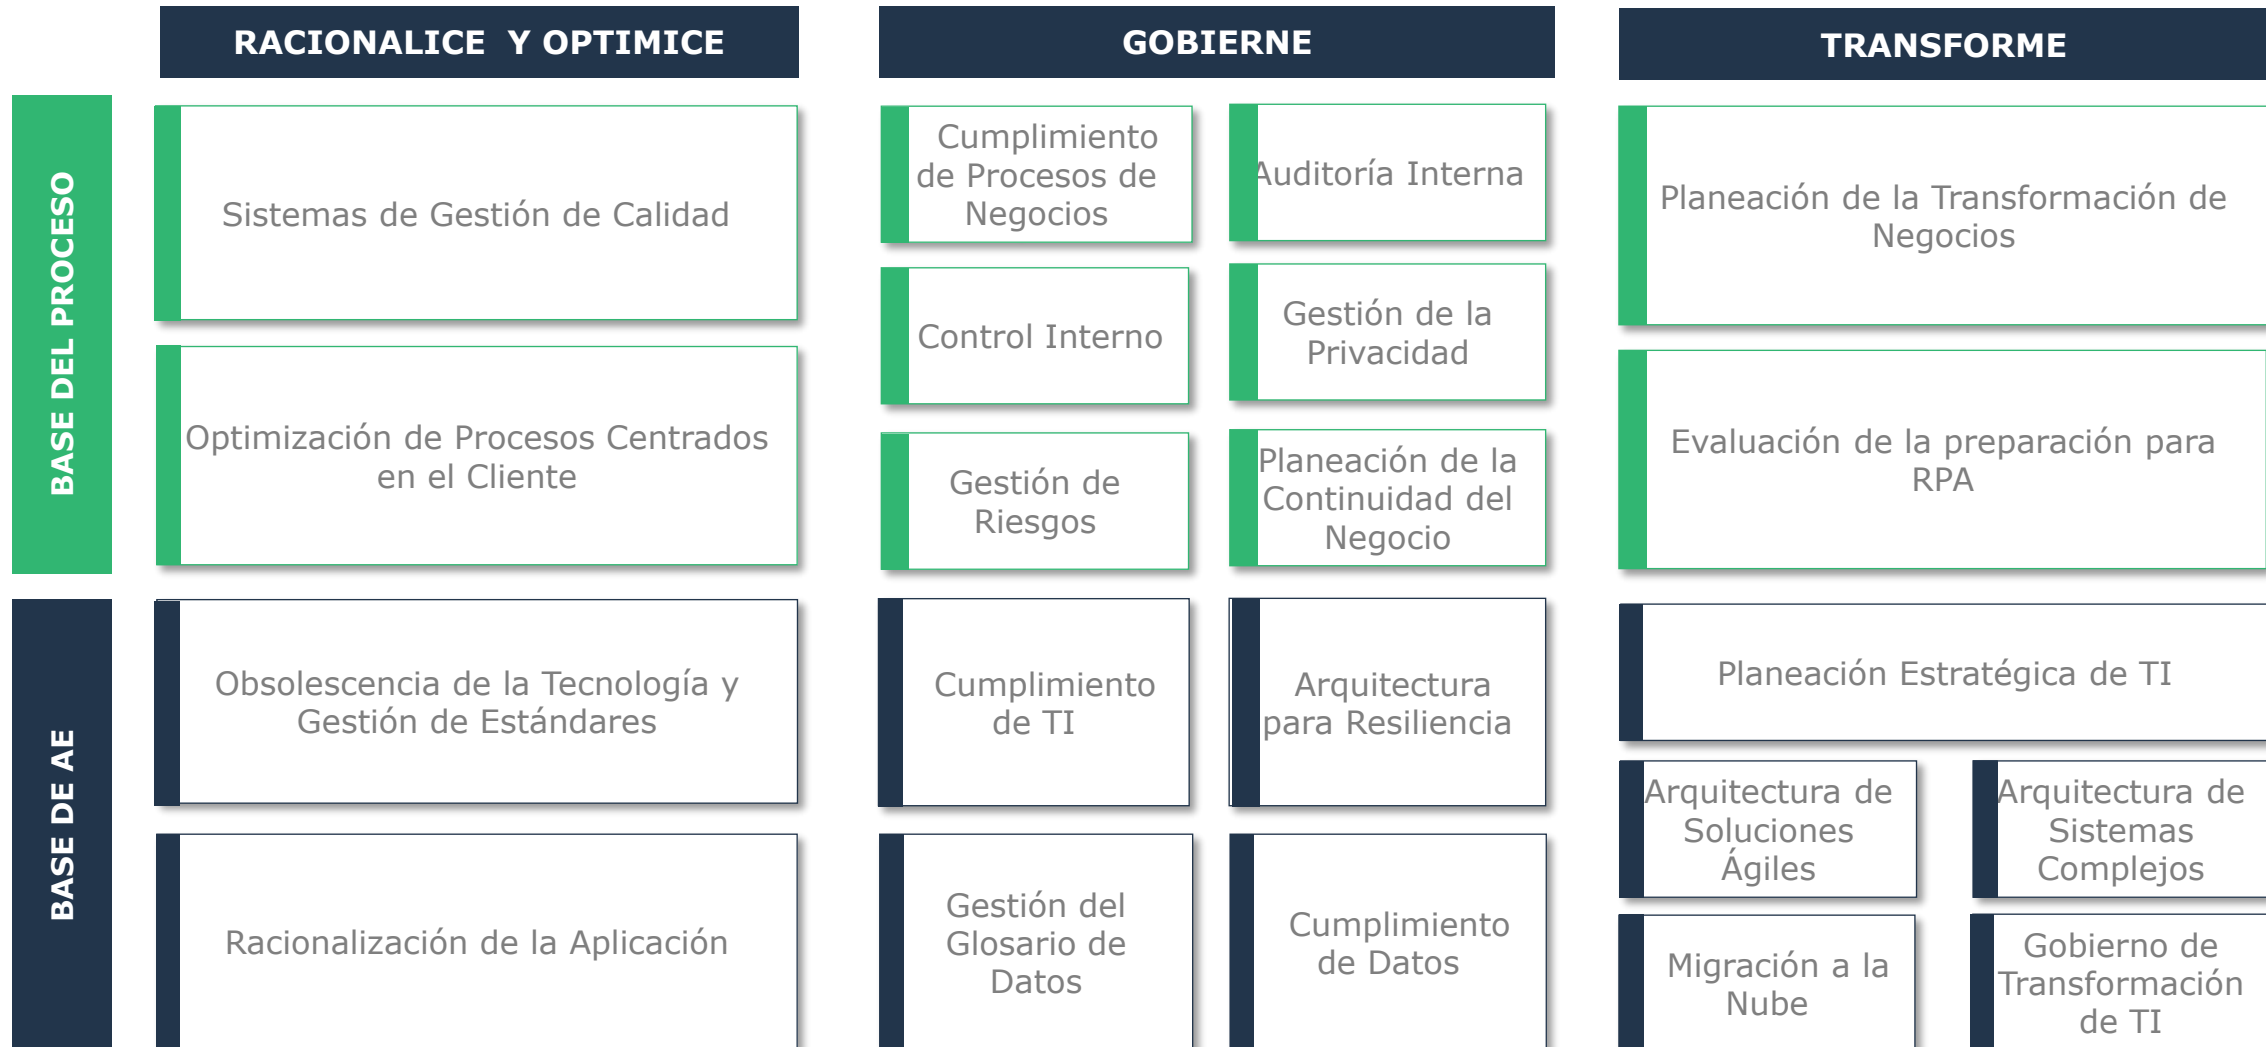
RACIONALICE Y OPTIMICE

GOBIERNE

TRANSFORME

BASE DEL PROCESO

Sistemas de Gestión de Calidad

Optimización de Procesos Centrados en el Cliente

Cumplimiento de Procesos de Negocios

Auditoría Interna

Control Interno

Gestión de la Privacidad

Gestión de Riesgos

Planeación de la Continuidad del Negocio

Planeación de la Transformación de Negocios

Evaluación de la preparación para RPA

BASE DE AE

Obsolescencia de la Tecnología y Gestión de Estándares

Racionalización de la Aplicación

Cumplimiento de TI

Arquitectura para Resiliencia

Gestión del Glosario de Datos

Cumplimiento de Datos

Planeación Estratégica de TI

Arquitectura de Soluciones Ágiles

Arquitectura de Sistemas Complejos

Migración a la Nube

Gobierno de Transformación de TI